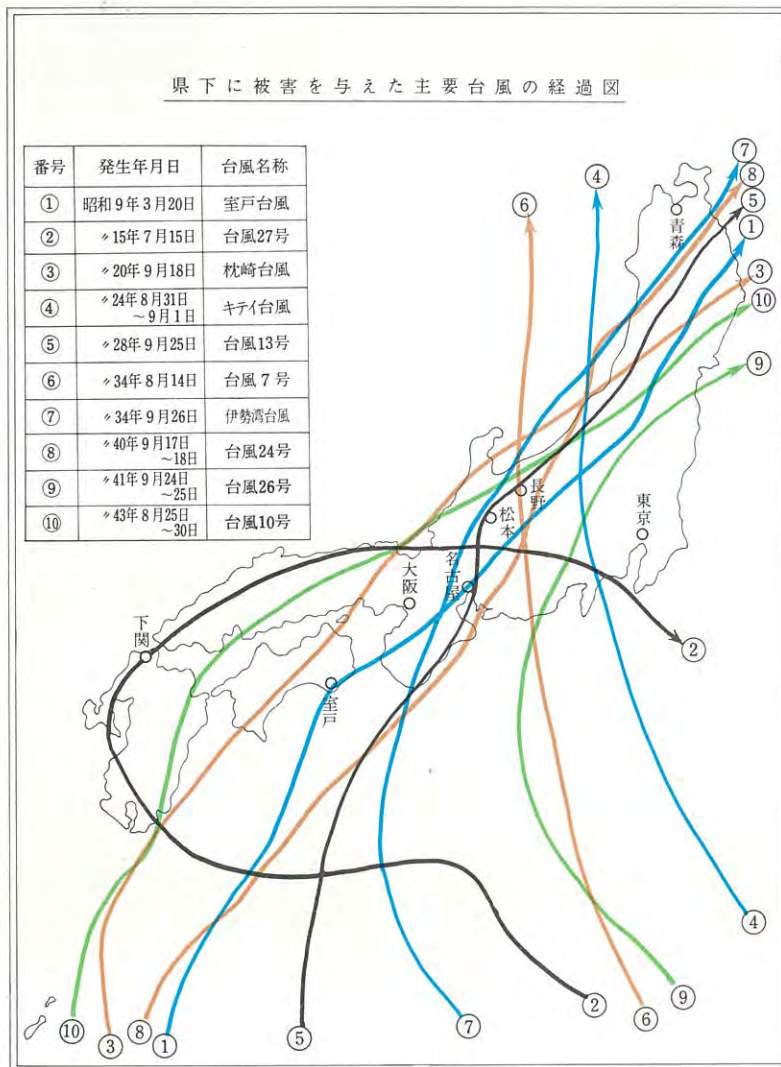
県下に被害を与えた主要台風の経過図

| 番号 | 発生年月日 | 台風名称 |
|---|---|---|
| ① | 昭和9年3月20日 | 室戸台風 |
| ② | 〃15年7月15日 | 台風27号 |
| ③ | 〃20年9月18日 | 枕崎台風 |
| ④ | 〃24年8月31日 ~9月1日 | キテイ台風 |
| ⑤ | 〃28年9月25日 | 台風13号 |
| ⑥ | 〃34年8月14日 | 台風7号 |
| ⑦ | 〃34年9月26日 | 伊勢湾台風 |
| ⑧ | 〃40年9月17日 ~18日 | 台風24号 |
| ⑨ | 〃41年9月24日 ~25日 | 台風26号 |
| ⑩ | 〃43年8月25日 ~30日 | 台風10号 |

⑦ ⑧ ⑤ ① ③ ⑩ ⑨ ⑥ ④
青森
長野
松本
東京
名古屋
大阪
下関
室戸
②
④
⑩ ③ ⑧ ① ⑤ ⑦ ② ⑥ ⑨